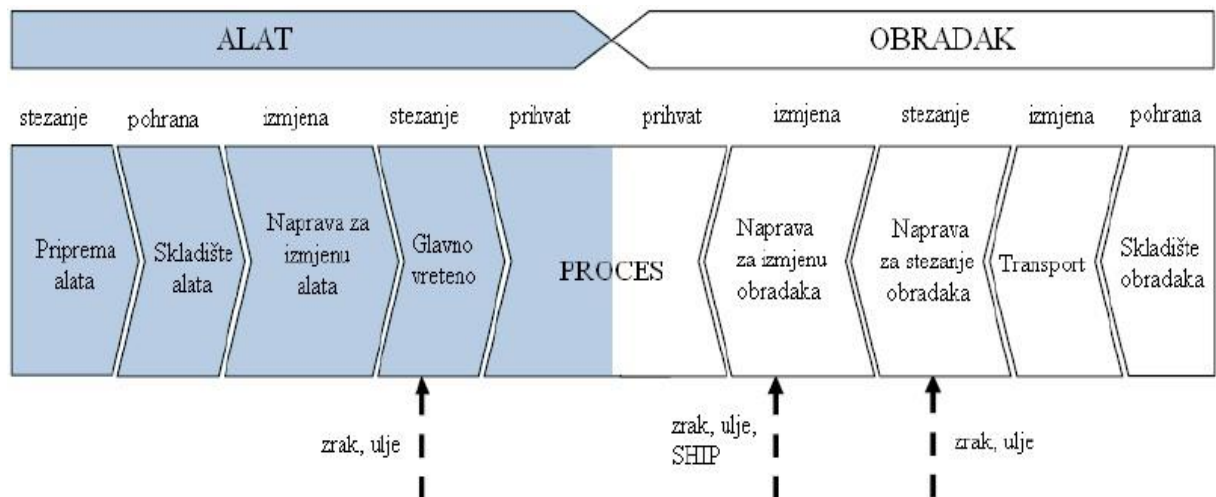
ALAT

OBRADAK

stezanje

pohrana

izmjena

stezanje

prihvat

prihvat

izmjena

stezanje

izmjena

pohrana

Priprema alata

Skladište alata

Naprava za izmjenu alata

Glavno vreteno

PROCES

Naprava za izmjenu obradaka

Naprava za stezanje obradaka

Transport

Skladište obradaka

zrak, ulje

zrak, ulje, SHIP

zrak, ulje